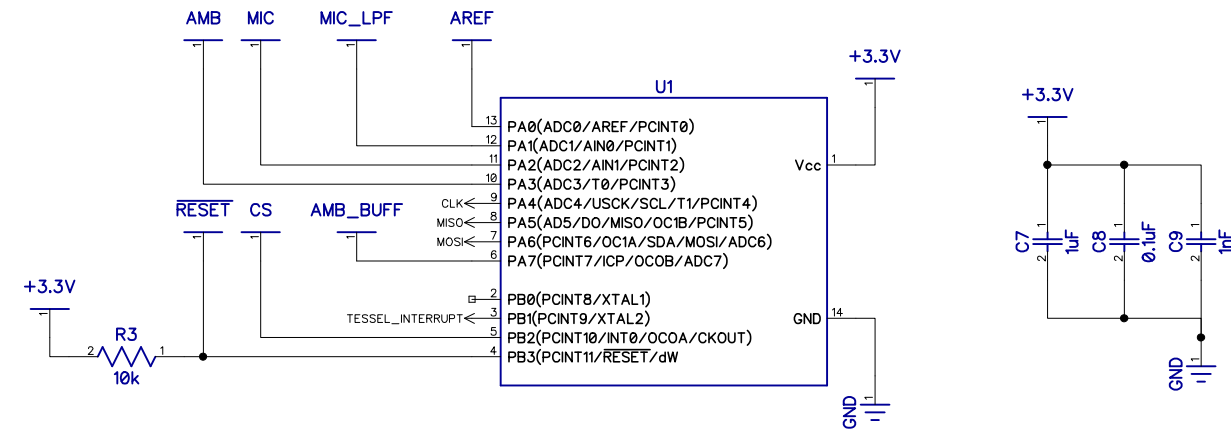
AMB MIC MIC_LPF AREF

1 1 1 1

U1

+3.3V

13 PA0(ADC0/AREF/PCINT0)
12 PA1(ADC1/AIN0/PCINT1)
11 PA2(ADC2/AIN1/PCINT2)
10 PA3(ADC3/T0/PCINT3)
CLK 9 PA4(ADC4/USCK/SCL/T1/PCINT4)
MISO 8 PA5(AD5/DO/MISO/OC1B/PCINT5)
MOSI 7 PA6(PCINT6/OC1A/SDA/MOSI/ADC6)
6 PA7(PCINT7/ICP/OCOB/ADC7)

Vcc 1

$\overline{RESET}$ CS AMB_BUFF

1 1 1

2 PB0(PCINT8/XTAL1)
TESSEL_INTERRUPT 3 PB1(PCINT9/XTAL2)
5 PB2(PCINT10/INT0/OCOA/CKOUT)
4 PB3(PCINT11/$\overline{RESET}$/dW)

GND 14

+3.3V

1

2 R3 1

10k

GND

1

+3.3V

1

C7 1uF
C8 0.1uF
C9 1nF

1 1 1
2 2 2

GND

1